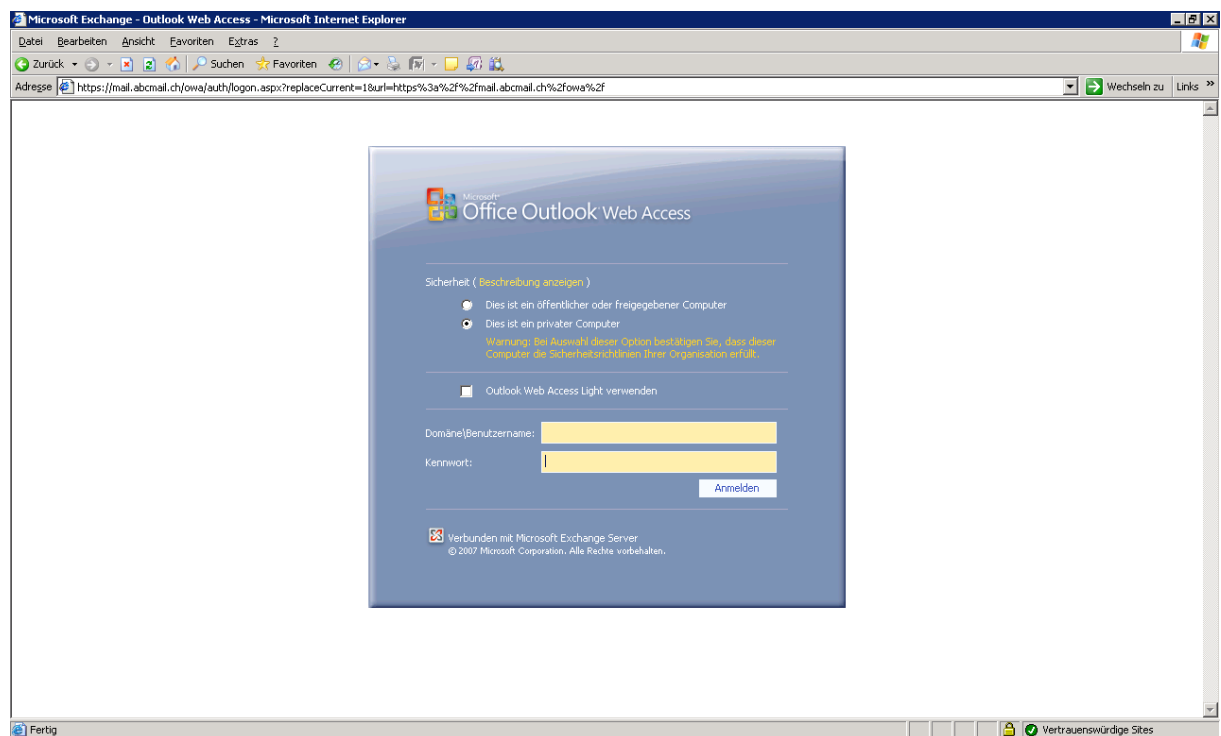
Microsoft Exchange - Outlook Web Access - Microsoft Internet Explorer

Datei Bearbeiten Ansicht Favoriten Extras ?

Zurück Suchen Favoriten

Adresse https://mail.abcmail.ch/owa/auth/logon.aspx?replaceCurrent=1&url=https%3a%2f%2fmail.abcmail.ch%2fowa%2f

Wechseln zu Links »

Microsoft Office Outlook Web Access

Sicherheit ( Beschreibung anzeigen )

Dies ist ein öffentlicher oder freigegebener Computer

Dies ist ein privater Computer

Warnung: Bei Auswahl dieser Option bestätigen Sie, dass dieser Computer die Sicherheitsrichtlinien Ihrer Organisation erfüllt.

Outlook Web Access Light verwenden

Domäne\Benutzername:

Kennwort:

Anmelden

Verbunden mit Microsoft Exchange Server
© 2007 Microsoft Corporation. Alle Rechte vorbehalten.

Fertig

Vertrauenswürdige Sites